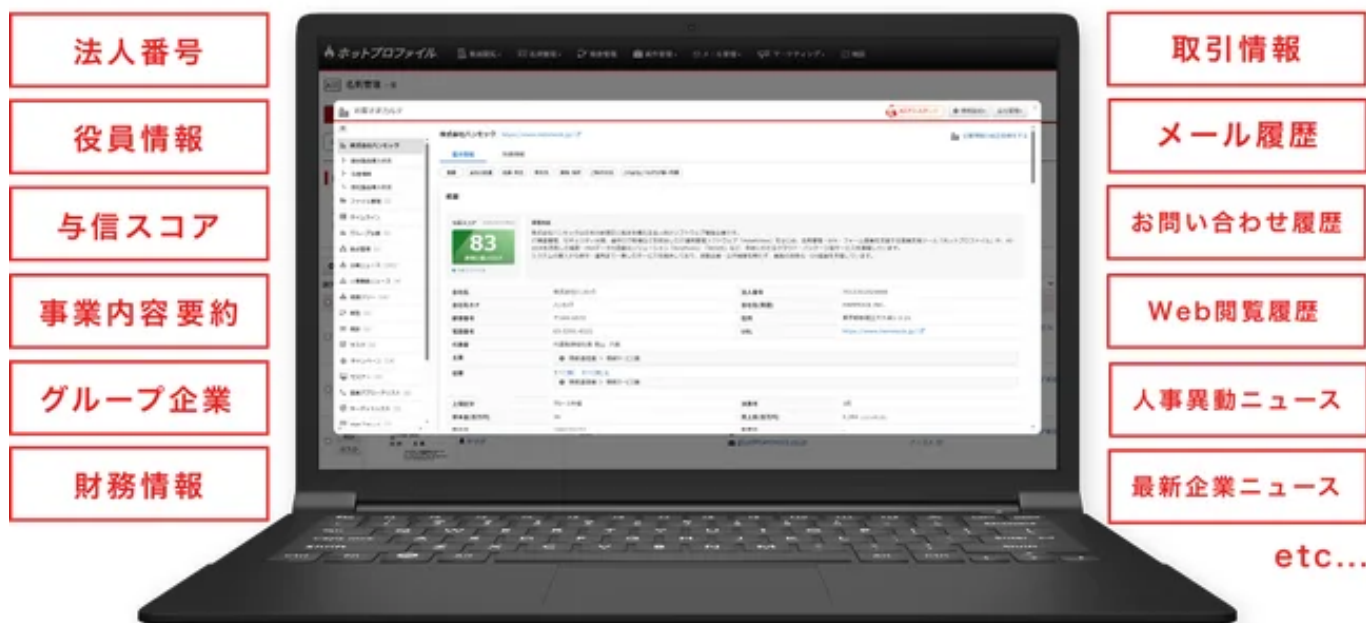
法人番号

役員情報

与信スコア

事業内容要約

グループ企業

財務情報

ホットプロファイル

名刺管理

株式会社ハンモック

83

取引情報

メール履歴

お問い合わせ履歴

Web閲覧履歴

人事異動ニュース

最新企業ニュース

etc...